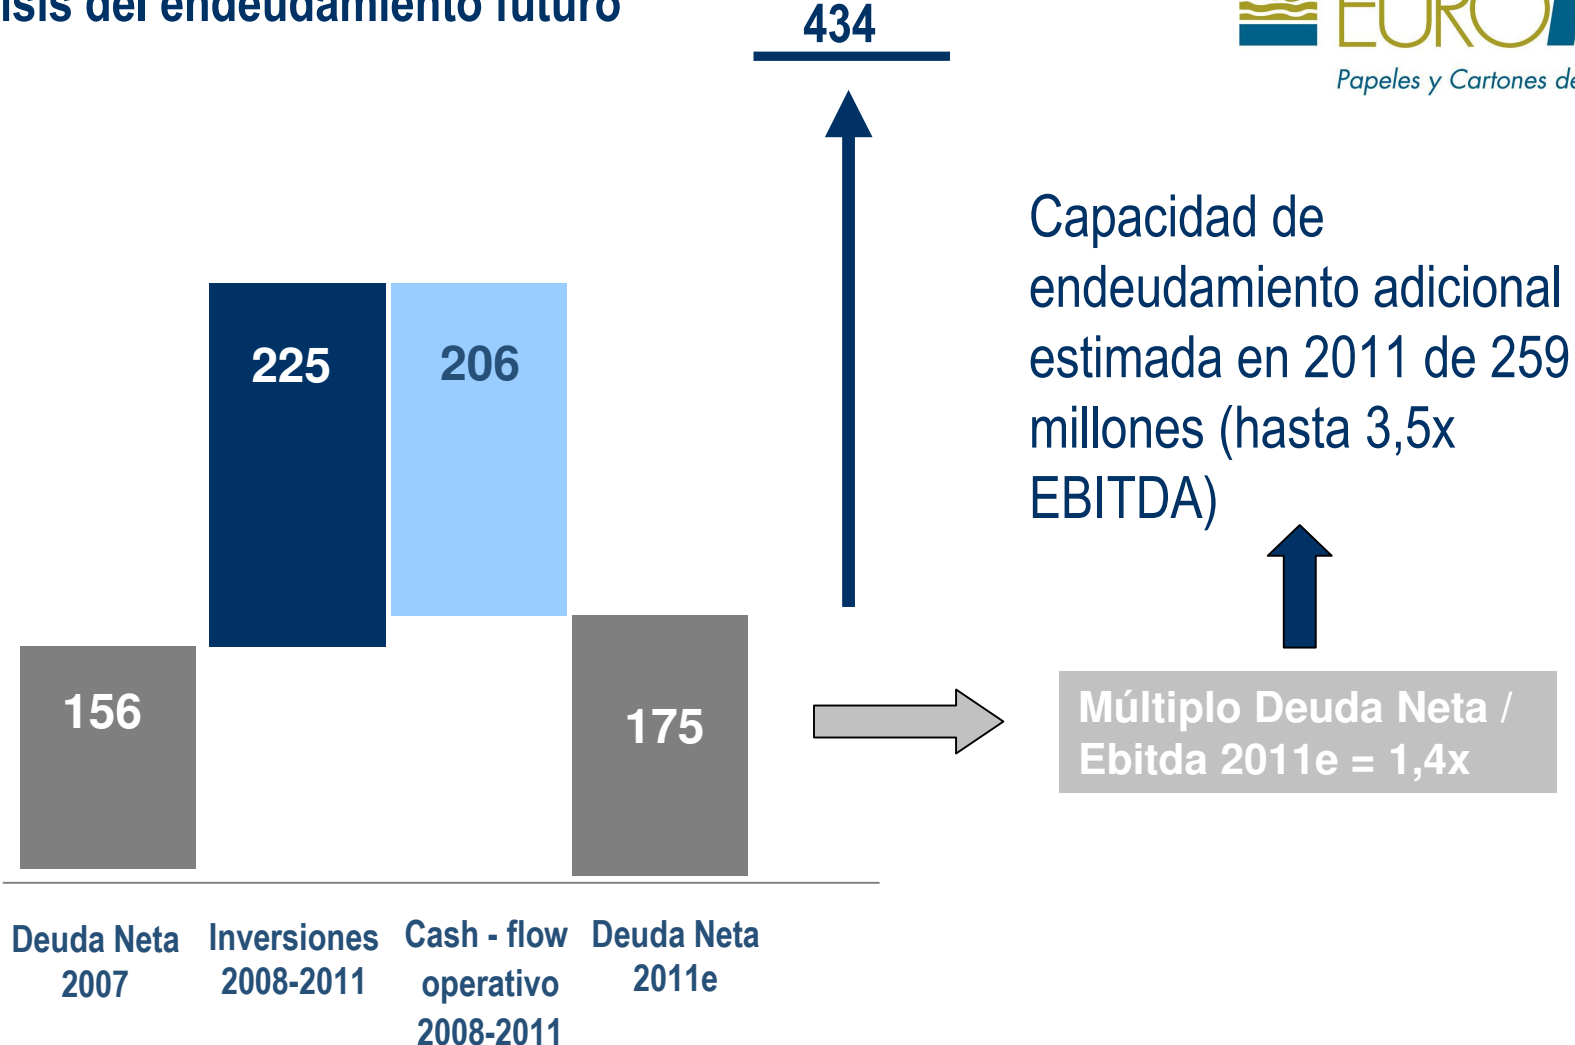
isis del endeudamiento futuro

434

EURO

Papeles y Cartones de

Capacidad de endeudamiento adicional estimada en 2011 de 259 millones (hasta 3,5x EBITDA)

225

206

156

175

Múltiplo Deuda Neta / Ebitda 2011e = 1,4x

Deuda Neta 2007

Inversiones 2008-2011

Cash - flow operativo 2008-2011

Deuda Neta 2011e